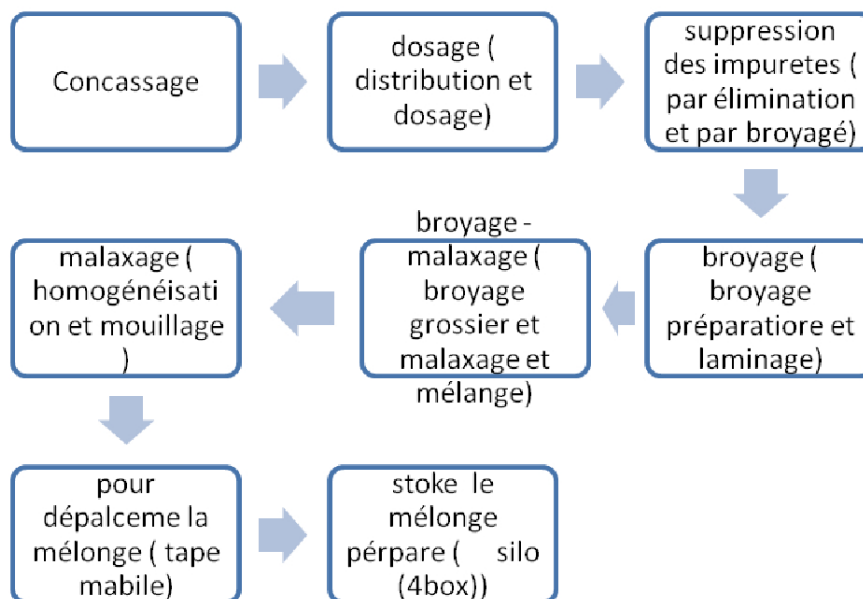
Concassage

dosage ( distribution et dosage)

suppression des impuretes ( par élimination et par broyagé)

broyage ( broyage préparatiore et laminage)

broyage - malaxage ( broyage grossier et malaxage et mélange)

malaxage ( homogénéisati on et mouillage )

pour dépalceme la mélonge ( tape mabile)

stoke le mélonge pérpare ( silo (4box))